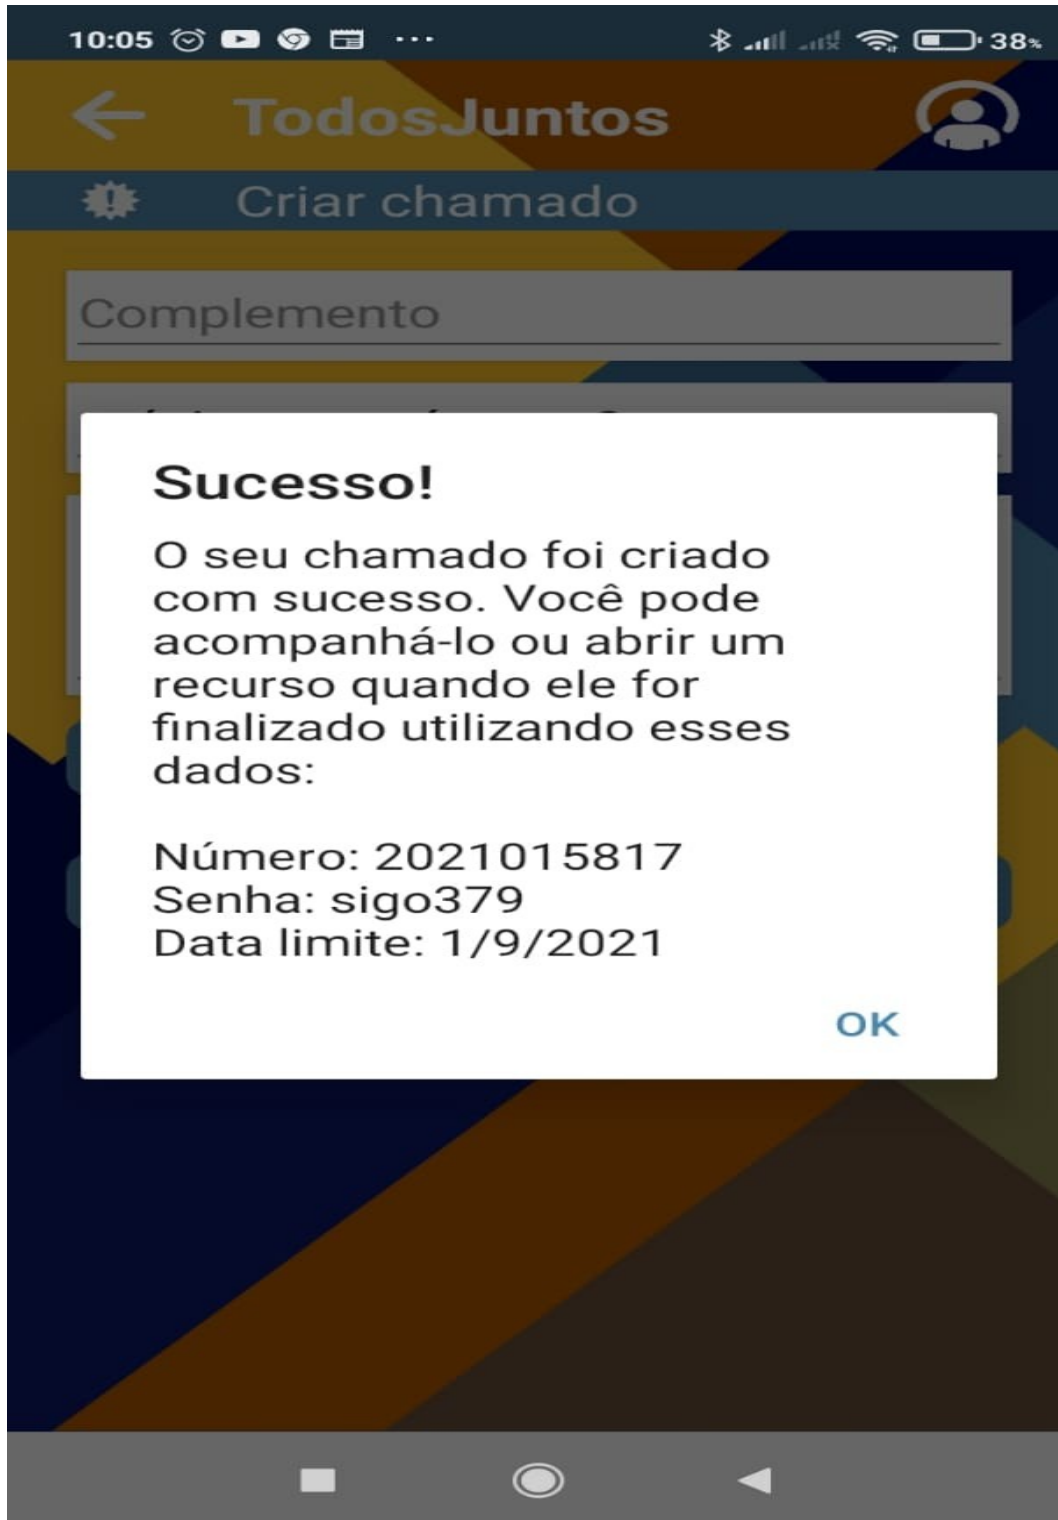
10:05 ··· 38%

TodosJuntos

Criar chamado

Complemento

Sucesso!

O seu chamado foi criado com sucesso. Você pode acompanhá-lo ou abrir um recurso quando ele for finalizado utilizando esses dados:

Número: 2021015817
Senha: sigo379
Data limite: 1/9/2021

OK